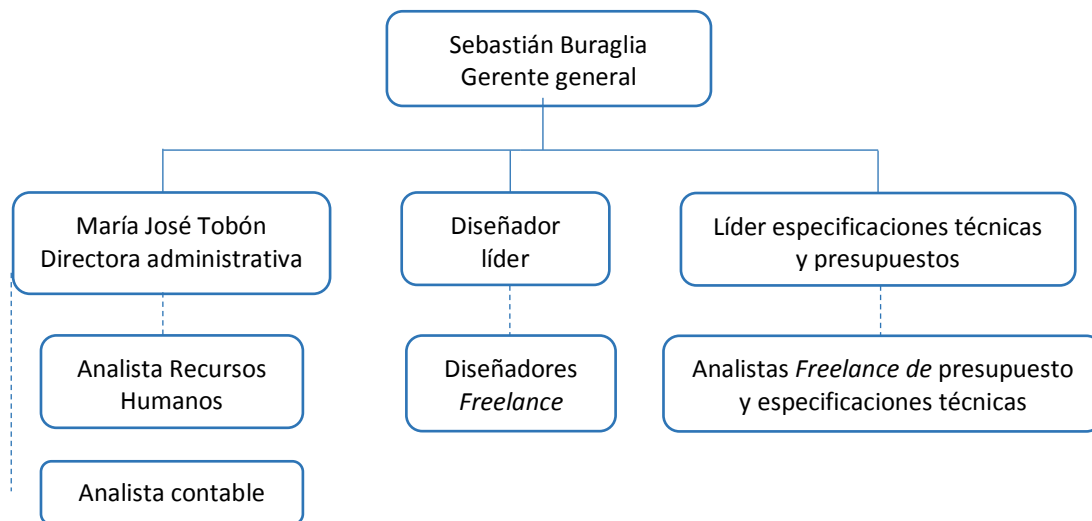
Sebastián Buraglia
Gerente general

María José Tobón
Directora administrativa

Diseñador
líder

Líder especificaciones técnicas
y presupuestos

Analista Recursos
Humanos

Diseñadores
*Freelance*

Analistas *Freelance de* presupuesto
y especificaciones técnicas

Analista contable